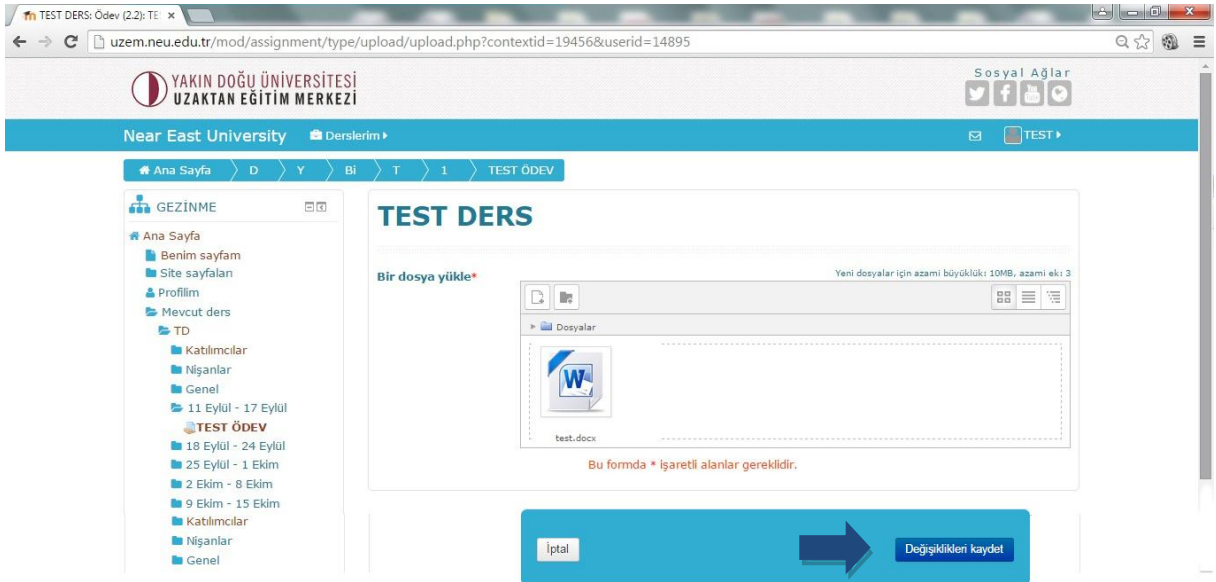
TEST DERS: Ödev (2.2): TE ×

uzem.neu.edu.tr/mod/assignment/type/upload/upload.php?contextid=19456&userid=14895

YAKIN DOĞU ÜNİVERSİTESİ
UZAKTAN EĞİTİM MERKEZİ

Sosyal Ağlar

Near East University
Derslerim
TEST

Ana Sayfa
D
Y
Bi
T
1
TEST ÖDEV

GEZİNME

Ana Sayfa
Benim sayfam
Site sayfaları
Profilim
Mevcut ders
TD
Katılımcılar
Nişanlar
Genel
11 Eylül - 17 Eylül
TEST ÖDEV
18 Eylül - 24 Eylül
25 Eylül - 1 Ekim
2 Ekim - 8 Ekim
9 Ekim - 15 Ekim
Katılımcılar
Nişanlar
Genel

TEST DERS

Bir dosya yükle*

Yeni dosyalar için azami büyüklük: 10MB, azami ek: 3

Dosyalar

test.docx

Bu formda * işaretli alanlar gereklidir.

İptal

Değişiklikleri kaydet